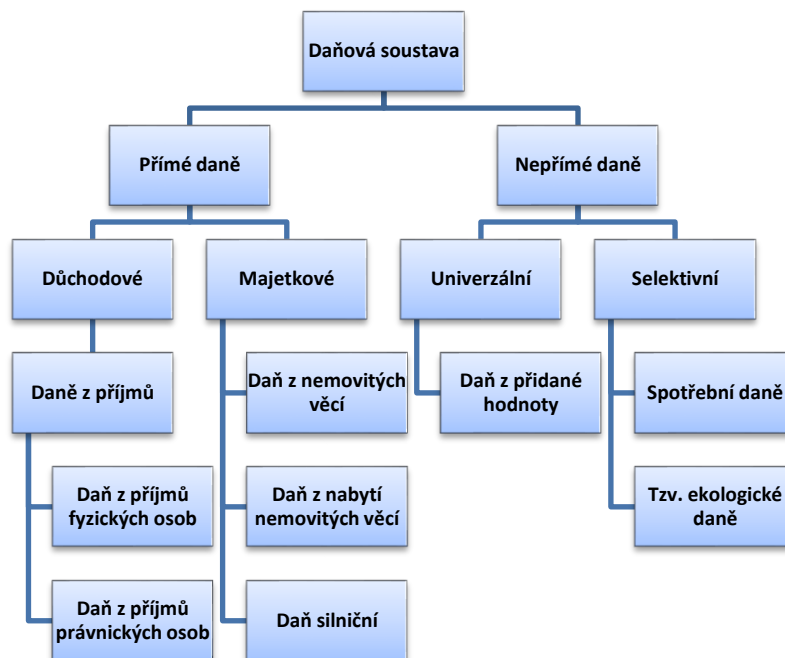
Daňová soustava

Přímé daně

Nepřímé daně

Důchodové

Majetkové

Univerzální

Selektivní

Daně z příjmů

Daň z nemovitých věcí

Daň z přidané hodnoty

Spotřební daně

Daň z příjmů fyzických osob

Daň z nabytí nemovitých věcí

Tzv. ekologické daně

Daň z příjmů právnických osob

Daň silniční